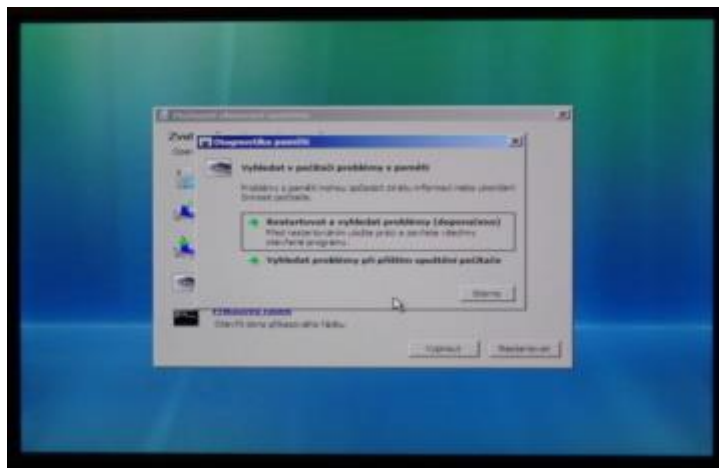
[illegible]

Zvol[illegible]

Diagnostika paměti

Vyhledat v počítači problémy s pamětí

Problémy s pamětí mohou způsobit ztrátu informací nebo ukončení činnosti počítače.

Restartovat a vyhledat problémy (doporučeno)
Před restartováním uložte práci a zavřete všechny otevřené programy.

Vyhledat problémy při příštím spuštění počítače

Storno

Příkazový řádek
Otevře okno příkazového řádku.

Vypnout

Restartovat